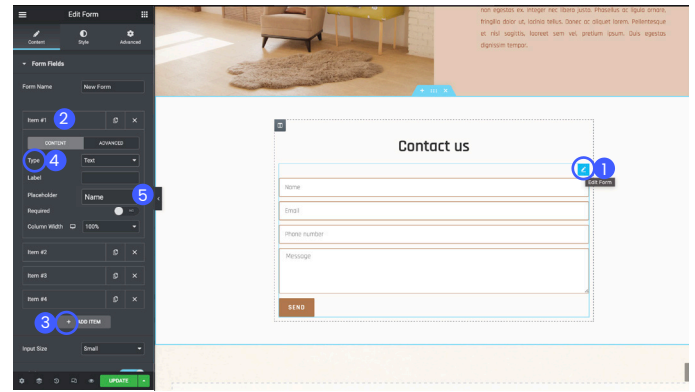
Edit Form

Content
Style
Advanced

Form Fields

Form Name
New Form

Item #1
2

CONTENT
ADVANCED

Type
4
Text

Label

Placeholder
Name
5

Required

Column Width
100%

Item #2

Item #3

Item #4

3
ADD ITEM

Input Size
Small

UPDATE

non egestas ex. Integer nec libero justo. Phasellus ac libero ornare, fringilla dolor ut, lacinia tellus. Donec ac aliquet lorem. Pellentesque et nisl sagittis, laoreet sem vel, pretium ipsum. Duis egestas dignissim tempor.

Contact us

1
Edit Form

Name

Email

Phone number

Message

SEND